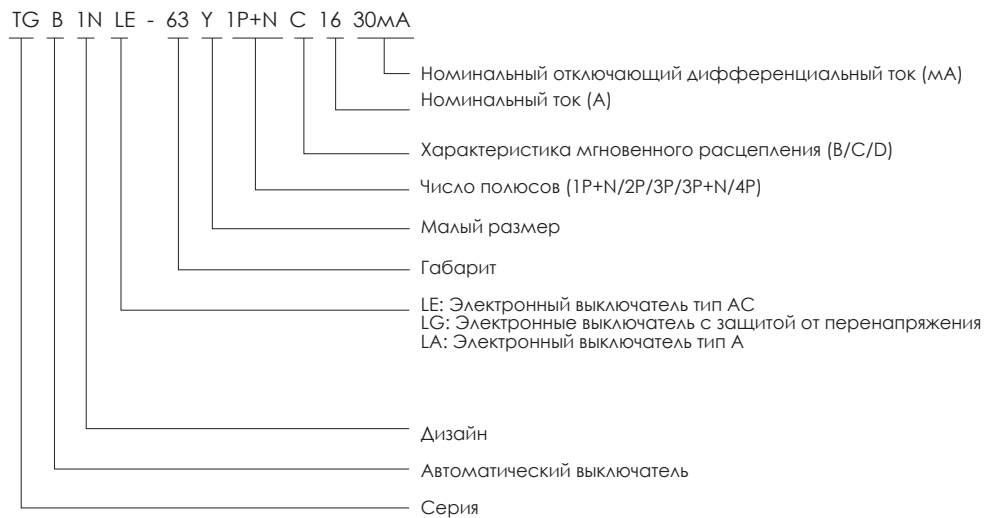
TG B 1N LE - 63 Y 1P+N C 16 30мА

Номинальный отключающий дифференциальный ток (мА)
Номинальный ток (А)

Характеристика мгновенного расцепления (B/C/D)

Число полюсов (1P+N/2P/3P/3P+N/4P)

Малый размер

Габарит

LE: Электронный выключатель тип АС
LG: Электронные выключатель с защитой от перенапряжения
LA: Электронный выключатель тип А

Дизайн

Автоматический выключатель

Серия